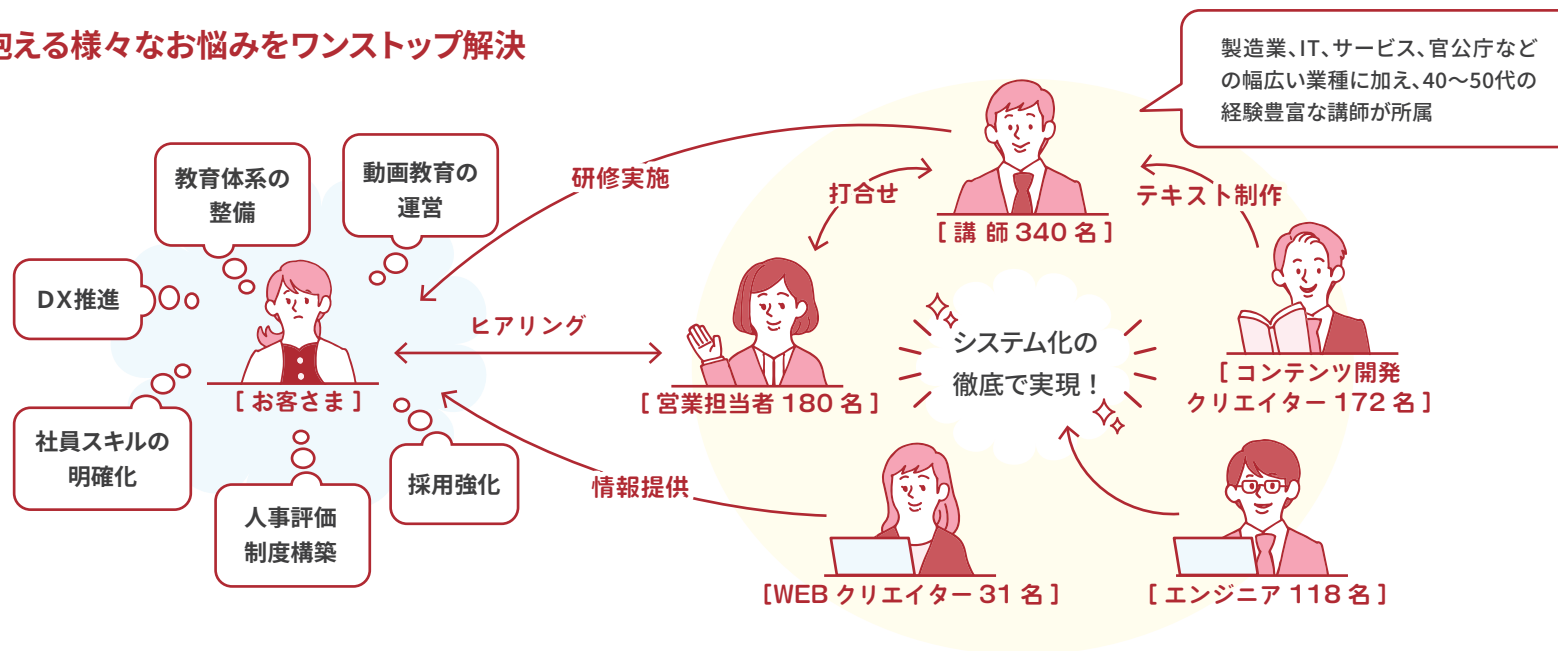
抱える様々なお悩みをワンストップ解決

製造業、IT、サービス、官公庁などの幅広い業種に加え、40〜50代の経験豊富な講師が所属

教育体系の整備

動画教育の運営

DX推進

[ お客さま ]

社員スキルの明確化

人事評価制度構築

採用強化

研修実施

ヒアリング

情報提供

打合せ

[ 講 師 340 名 ]

テキスト制作

[ 営業担当者 180 名 ]

システム化の徹底で実現！

[ コンテンツ開発クリエイター 172 名 ]

[WEB クリエイター 31 名 ]

[ エンジニア 118 名 ]